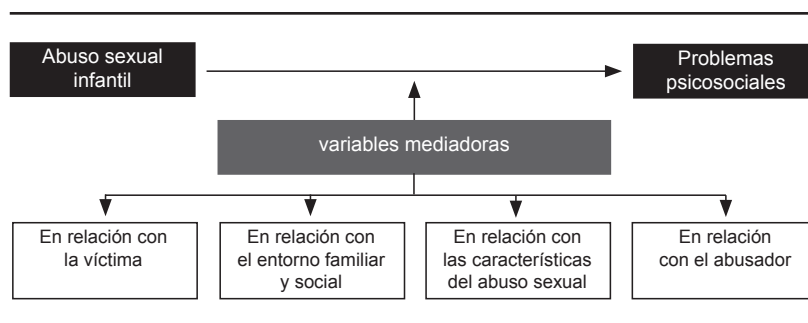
Abuso sexual infantil

Problemas psicosociales

variables mediadoras

En relación con la víctima

En relación con el entorno familiar y social

En relación con las características del abuso sexual

En relación con el abusador